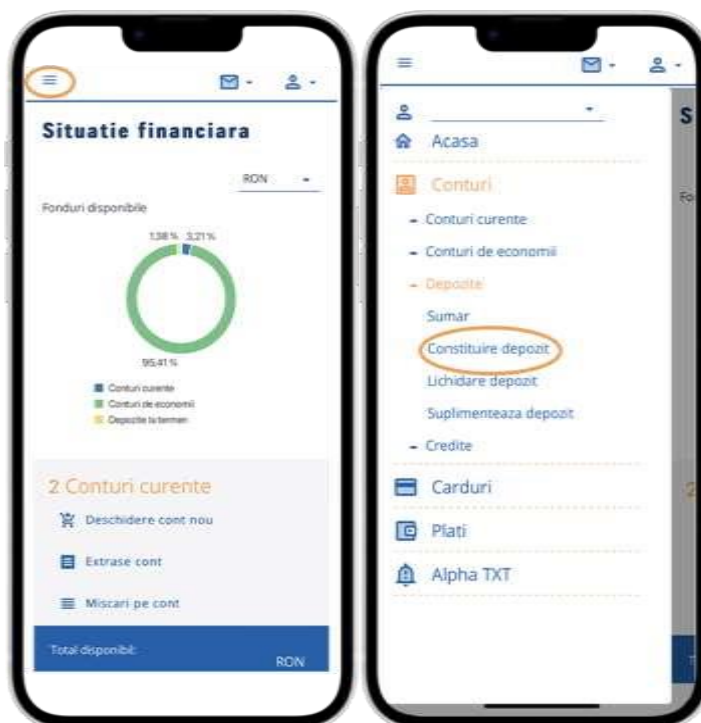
Situatie financiara

RON

Fonduri disponibile

1,38 % 3,21 %

95,41 %

Conturi curente
Conturi de economii
Depozite la termen

2 Conturi curente

Deschidere cont nou

Extrase cont

Miscari pe cont

Total disponibil:

RON

Acasa

Conturi

- Conturi curente

- Conturi de economii

- Depozite

Sumar

Constituire depozit

Lichidare depozit

Suplimenteaza depozit

- Credite

Carduri

Plati

Alpha TXT